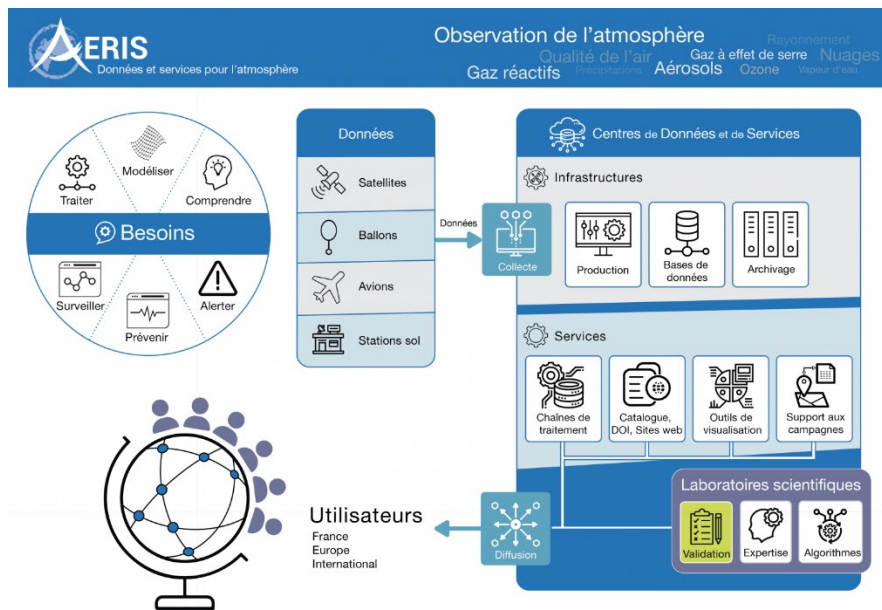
AERIS
Données et services pour l'atmosphère

Observation de l'atmosphère
Rayonnement
Qualité de l'air
Gaz à effet de serre
Nuages
Gaz réactifs
Précipitations
Aérosols
Ozone
Vapeur d'eau

Modéliser
Traiter
Comprendre
Besoins
Surveiller
Alerter
Prévenir

Données
Satellites
Ballons
Avions
Stations sol

Données
Collecte

Centres de Données et de Services
Infrastructures
Production
Bases de données
Archivage

Services
Chaînes de traitement
Catalogue, DOI, Sites web
Outils de visualisation
Support aux campagnes

Laboratoires scientifiques
Validation
Expertise
Algorithmes

Diffusion

Utilisateurs
France
Europe
International